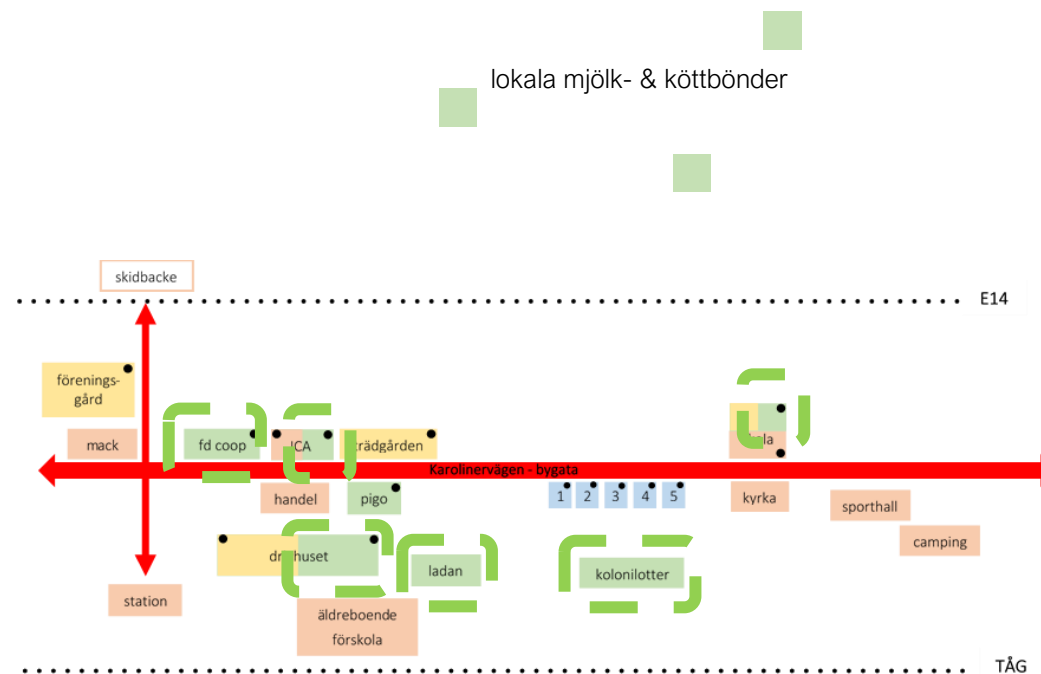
lokala mjölk- & köttbönder

skidbacke

E14

förenings-gård

mack

fd coop

ICA

trädgården

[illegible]la

Karolinervägen - bygata

handel

pigo

1 2 3 4 5

kyrka

sporthall

camping

dr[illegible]huset

ladan

kolonilotter

station

äldreboende förskola

TÅG